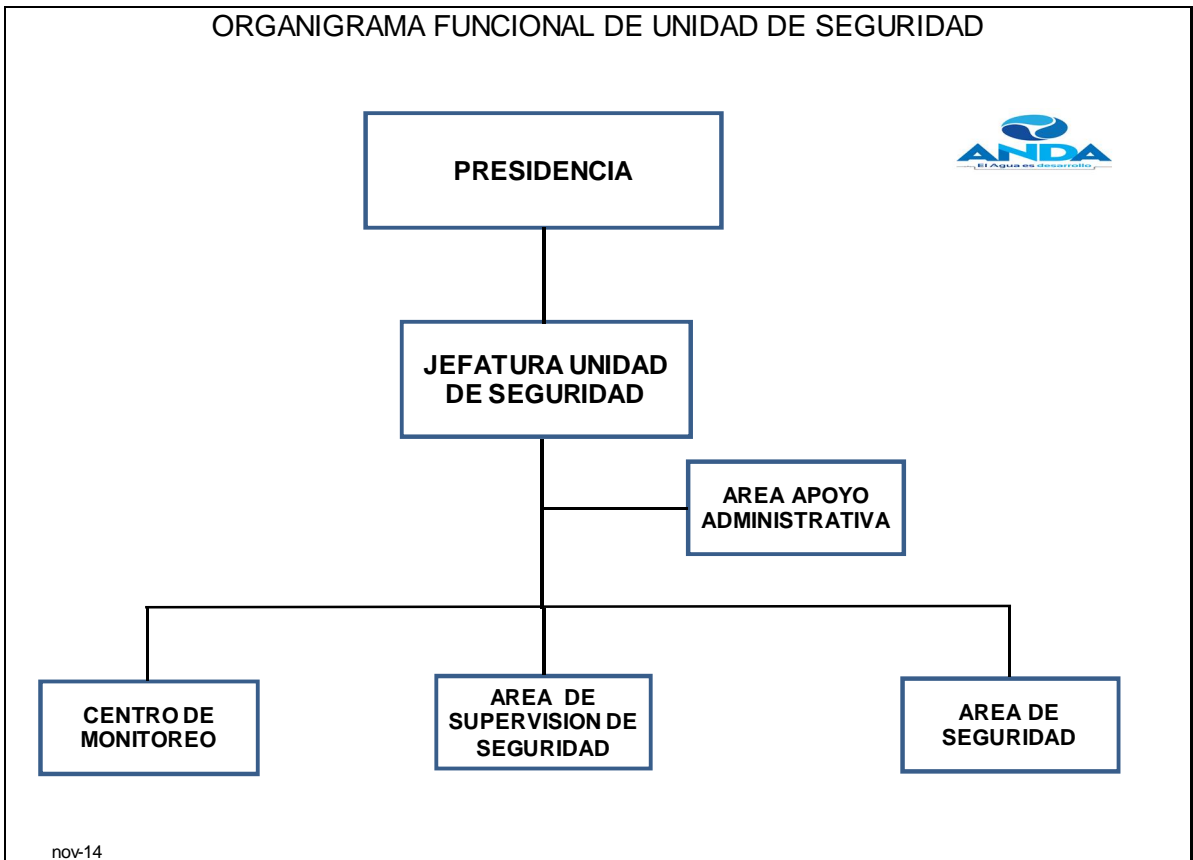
ORGANIGRAMA FUNCIONAL DE UNIDAD DE SEGURIDAD

ANDA
El Agua es desarrollo

PRESIDENCIA

JEFATURA UNIDAD DE SEGURIDAD

AREA APOYO ADMINISTRATIVA

CENTRO DE MONITOREO

AREA DE SUPERVISION DE SEGURIDAD

AREA DE SEGURIDAD

nov-14